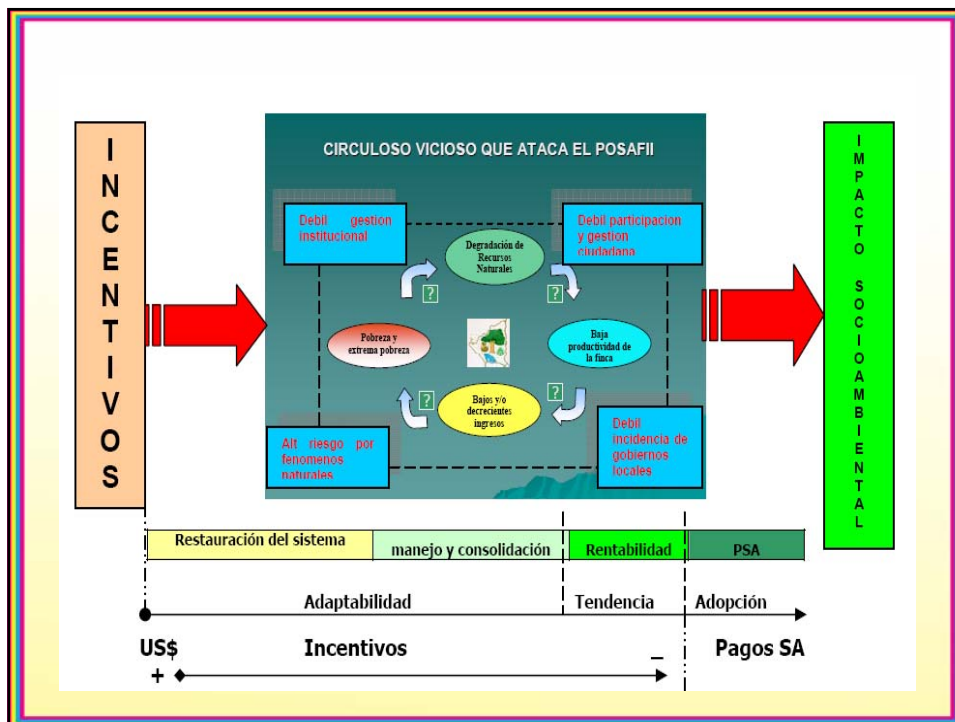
INCENTIVOS

CIRCULOSO VICIOSO QUE ATACA EL POSAFII

Debil gestion institucional

Debil participacion y gestion ciudadana

Degradación de Recursos Naturales

?

?

Pobreza y extrema pobreza

Baja productividad de la finca

?

?

Bajos y/o decrecientes ingresos

Alt riesgo por fenomenos naturales

Debil incidencia de gobiernos locales

IMPACTO SOCIOAMBIENTAL

Restauración del sistema | manejo y consolidación | Rentabilidad | PSA

Adaptabilidad | Tendencia | Adopción

US$ Incentivos – Pagos SA

+